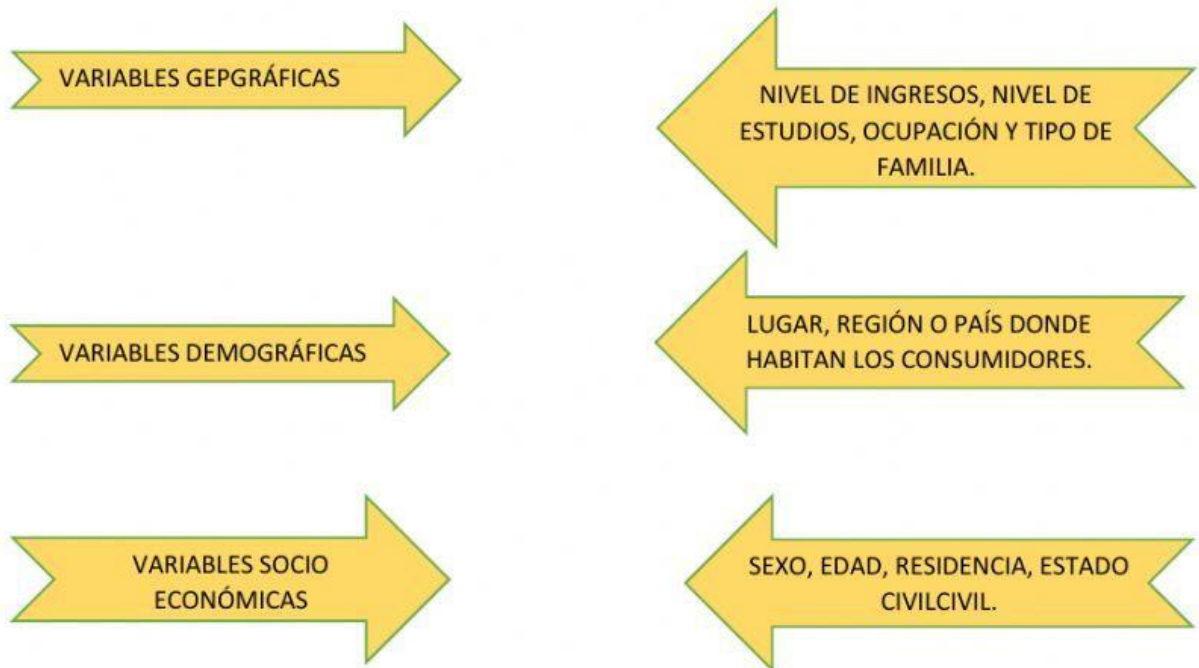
VARIABLES GEPGRÁFICAS

NIVEL DE INGRESOS, NIVEL DE ESTUDIOS, OCUPACIÓN Y TIPO DE FAMILIA.

VARIABLES DEMOGRÁFICAS

LUGAR, REGIÓN O PAÍS DONDE HABITAN LOS CONSUMIDORES.

VARIABLES SOCIO ECONÓMICAS

SEXO, EDAD, RESIDENCIA, ESTADO CIVILCIVIL.